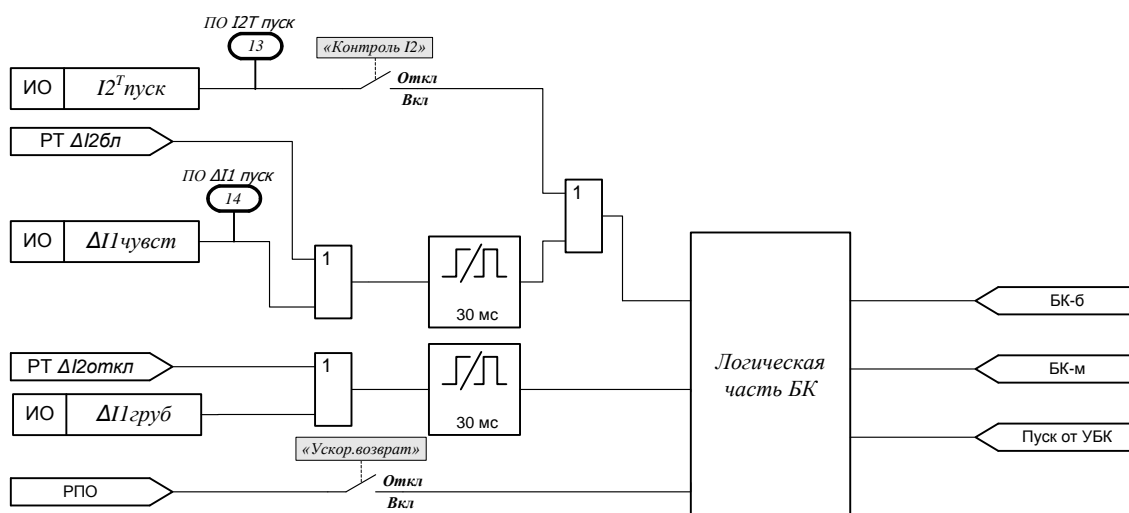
ПО I2T пуск

13

«Контроль I2»

ИО

$I2^T$пуск

Откл

Вкл

РТ ΔI2бл

ПО ΔI1 пуск

14

1

ИО

ΔI1чувст

1

30 мс

Логическая часть БК

БК-б

БК-м

Пуск от УБК

РТ ΔI2откл

1

ИО

ΔI1груб

30 мс

«Ускор.возврат»

РПО

Откл

Вкл